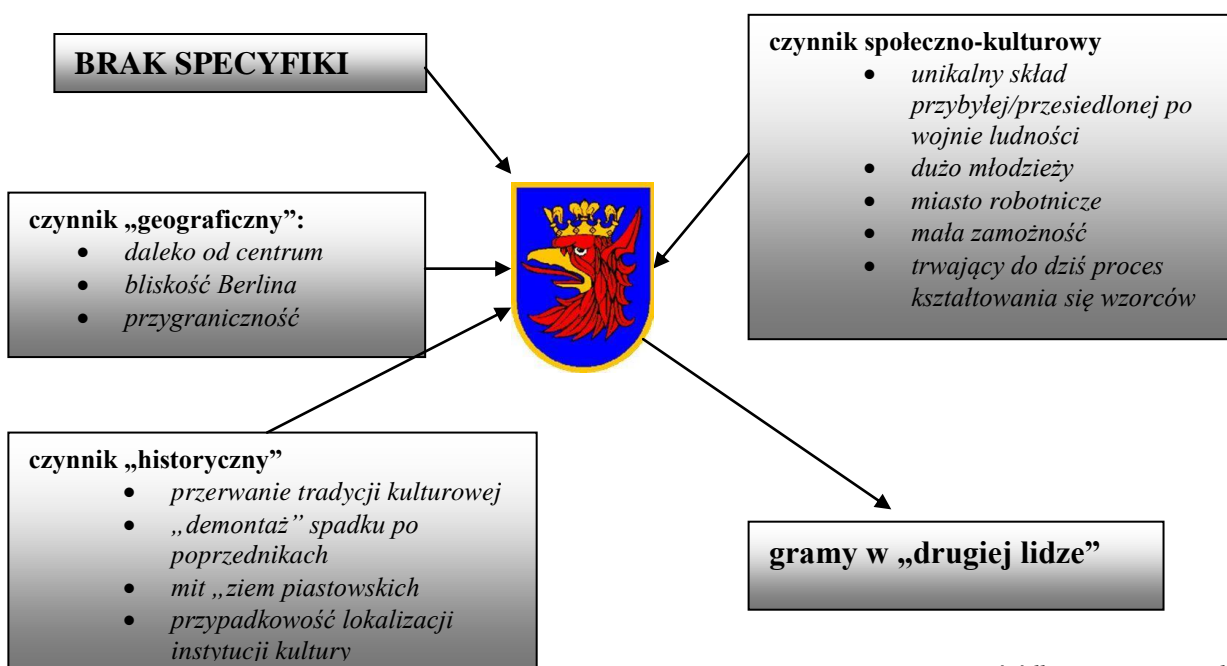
BRAK SPECYFIKI

czynnik społeczno-kulturowy
- unikalny skład przybyłej/przesiedlonej po wojnie ludności
- dużo młodzieży
- miasto robotnicze
- mała zamożność
- trwający do dziś proces kształtowania się wzorców

czynnik „geograficzny":
- daleko od centrum
- bliskość Berlina
- przygraniczność

czynnik „historyczny"
- przerwanie tradycji kulturowej
- „demontaż" spadku po poprzednikach
- mit „ziem piastowskich
- przypadkowość lokalizacji instytucji kultury

gramy w „drugiej lidze"